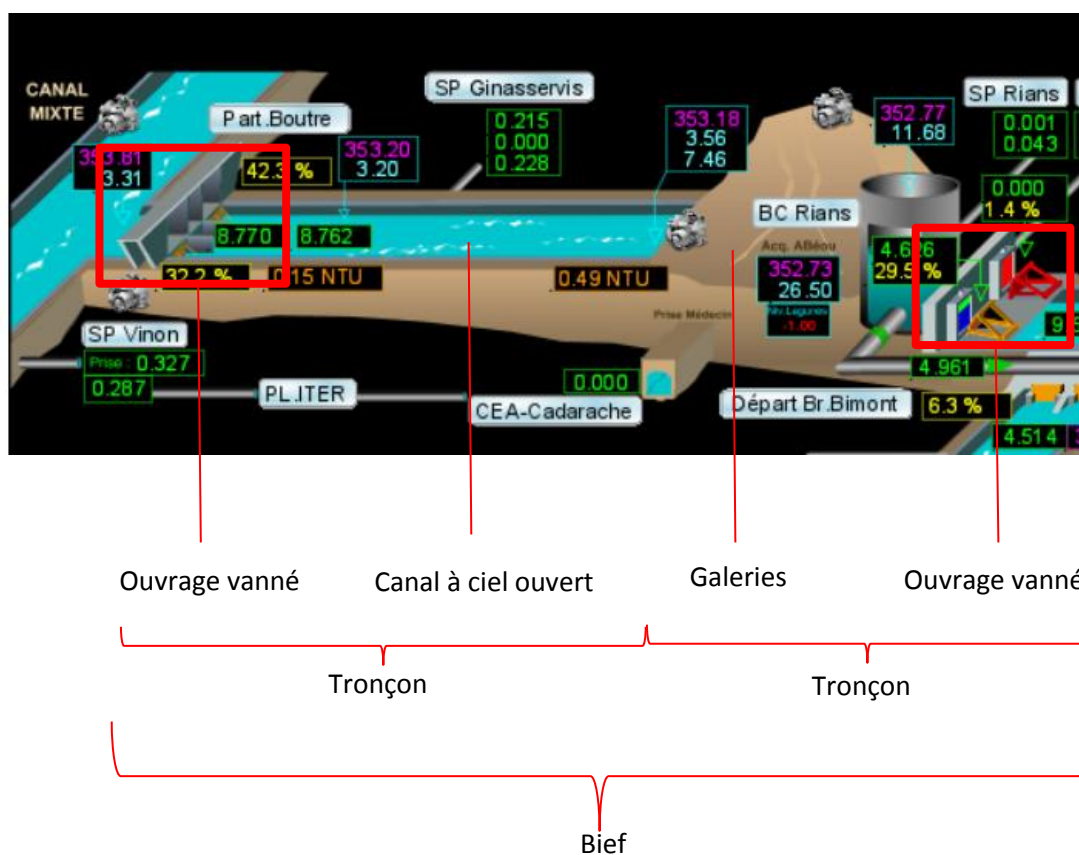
CANAL MIXTE

SP Ginasservis

SP Rians

P art.Boutre

353.81
3.31

42.3 %

353.20
3.20

0.215
0.000
0.228

353.18
3.56
7.46

352.77
11.68

0.001
0.043

0.000
1.4 %

BC Rians

8.770

8.762

32.2 %

0.15 NTU

0.49 NTU

Acq. Alléou

352.73
26.50

4.6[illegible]6
29.5 %

Prise Médecin

SP Vinon

Prise : 0.327
0.287

PL.ITER

0.000

CEA-Cadarache

Départ Br.Bimont

6.3 %

4.961

4.514

Ouvrage vanné

Canal à ciel ouvert

Galeries

Ouvrage vanné

Tronçon

Tronçon

Bief